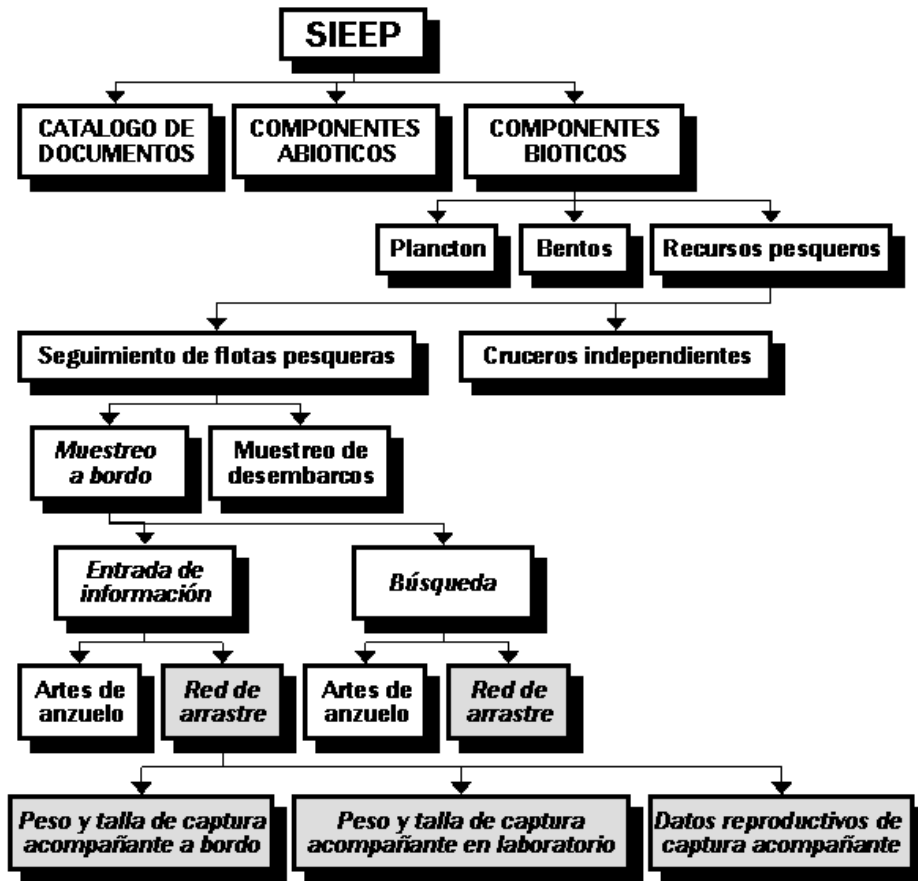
SIEEP

CATALOGO DE DOCUMENTOS

COMPONENTES ABIOTICOS

COMPONENTES BIOTICOS

Plancton

Bentos

Recursos pesqueros

Seguimiento de flotas pesqueras

Cruceros independientes

Muestreo a bordo

Muestreo de desembarcos

Entrada de información

Búsqueda

Artes de anzuelo

Red de arrastre

Artes de anzuelo

Red de arrastre

Peso y talla de captura acompañante a bordo

Peso y talla de captura acompañante en laboratorio

Datos reproductivos de captura acompañante